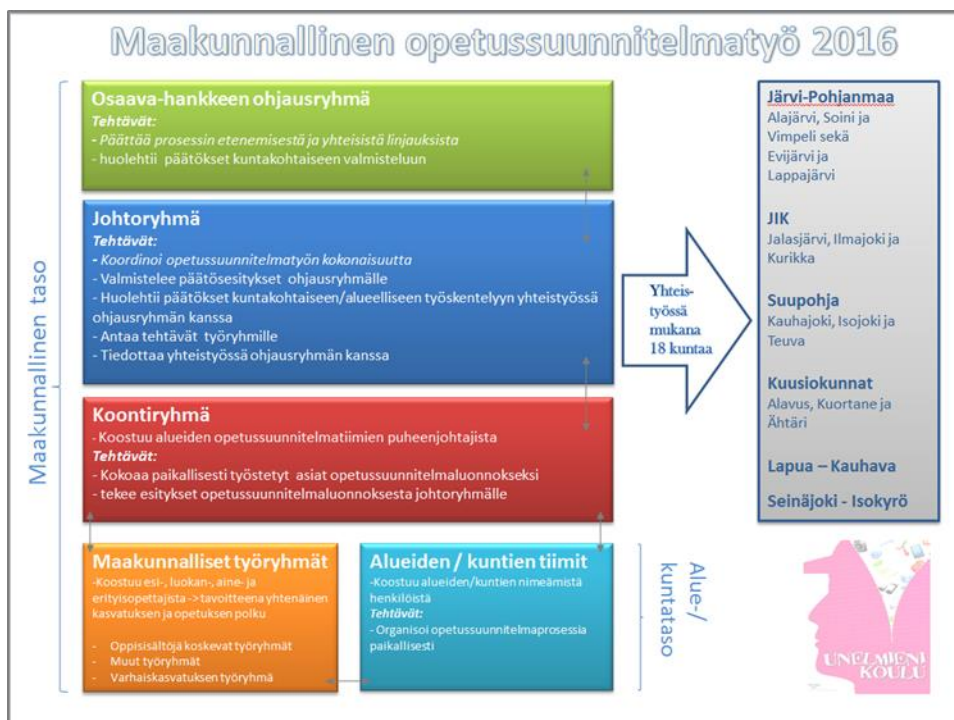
Maakunnallinen opetussuunnitelmatyö 2016

Maakunnallinen taso

Osaava-hankkeen ohjausryhmä
Tehtävät:
- Päättää prosessin etenemisestä ja yhteisistä linjauksista
- huolehtii päätökset kuntakohtaiseen valmisteluun

Johtoryhmä
Tehtävät:
- Koordinoi opetussuunnitelmatyön kokonaisuutta
- Valmistelee päätösesitykset ohjausryhmälle
- Huolehtii päätökset kuntakohtaiseen/alueelliseen työskentelyyn yhteistyössä ohjausryhmän kanssa
- Antaa tehtävät työryhmille
- Tiedottaa yhteistyössä ohjausryhmän kanssa

Koontiryhmä
- Koostuu alueiden opetussuunnitelmatiimien puheenjohtajista
Tehtävät:
- Kokoaa paikallisesti työstetyt asiat opetussuunnitelmaluonnokseksi
- tekee esitykset opetussuunnitelmaluonnoksesta johtoryhmälle

Maakunnalliset työryhmät
-Koostuu esi-, luokan-, aine- ja erityisopettajista -> tavoitteena yhtenäinen kasvatuksen ja opetuksen polku
- Oppisisältöjä koskevat työryhmät
- Muut työryhmät
- Varhaiskasvatuksen työryhmä

Alueiden / kuntien tiimit
-Koostuu alueiden/kuntien nimeämistä henkilöistä
Tehtävät:
- Organisoi opetussuunnitelmaprosessia paikallisesti

Alue-/ kuntataso

Yhteis-työssä mukana 18 kuntaa

Järvi-Pohjanmaa
Alajärvi, Soini ja Vimpeli sekä Evijärvi ja Lappajärvi

JIK
Jalasjärvi, Ilmajoki ja Kurikka

Suupohja
Kauhajoki, Isojoki ja Teuva

Kuusiokunnat
Alavus, Kuortane ja Ähtäri

Lapua – Kauhava

Seinäjoki - Isokyrö

UNELMIENI KOULU